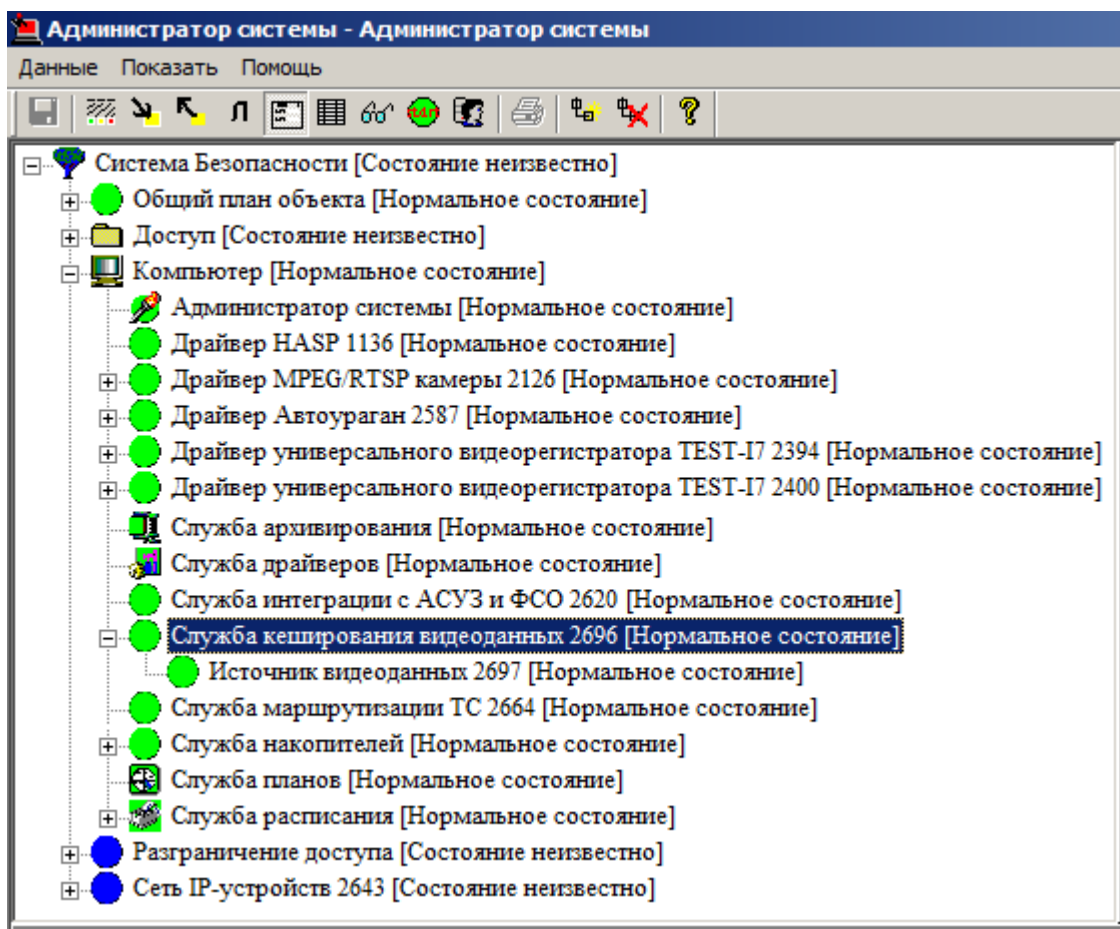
Администратор системы - Администратор системы

Данные Показать Помощь

Система Безопасности [Состояние неизвестно]
Общий план объекта [Нормальное состояние]
Доступ [Состояние неизвестно]
Компьютер [Нормальное состояние]
Администратор системы [Нормальное состояние]
Драйвер HASP 1136 [Нормальное состояние]
Драйвер MPEG/RTSP камеры 2126 [Нормальное состояние]
Драйвер Автоураган 2587 [Нормальное состояние]
Драйвер универсального видеорегистратора TEST-I7 2394 [Нормальное состояние]
Драйвер универсального видеорегистратора TEST-I7 2400 [Нормальное состояние]
Служба архивирования [Нормальное состояние]
Служба драйверов [Нормальное состояние]
Служба интеграции с АСУЗ и ФСО 2620 [Нормальное состояние]
Служба кеширования видеоданных 2696 [Нормальное состояние]
Источник видеоданных 2697 [Нормальное состояние]
Служба маршрутизации ТС 2664 [Нормальное состояние]
Служба накопителей [Нормальное состояние]
Служба планов [Нормальное состояние]
Служба расписания [Нормальное состояние]
Разграничение доступа [Состояние неизвестно]
Сеть IP-устройств 2643 [Состояние неизвестно]